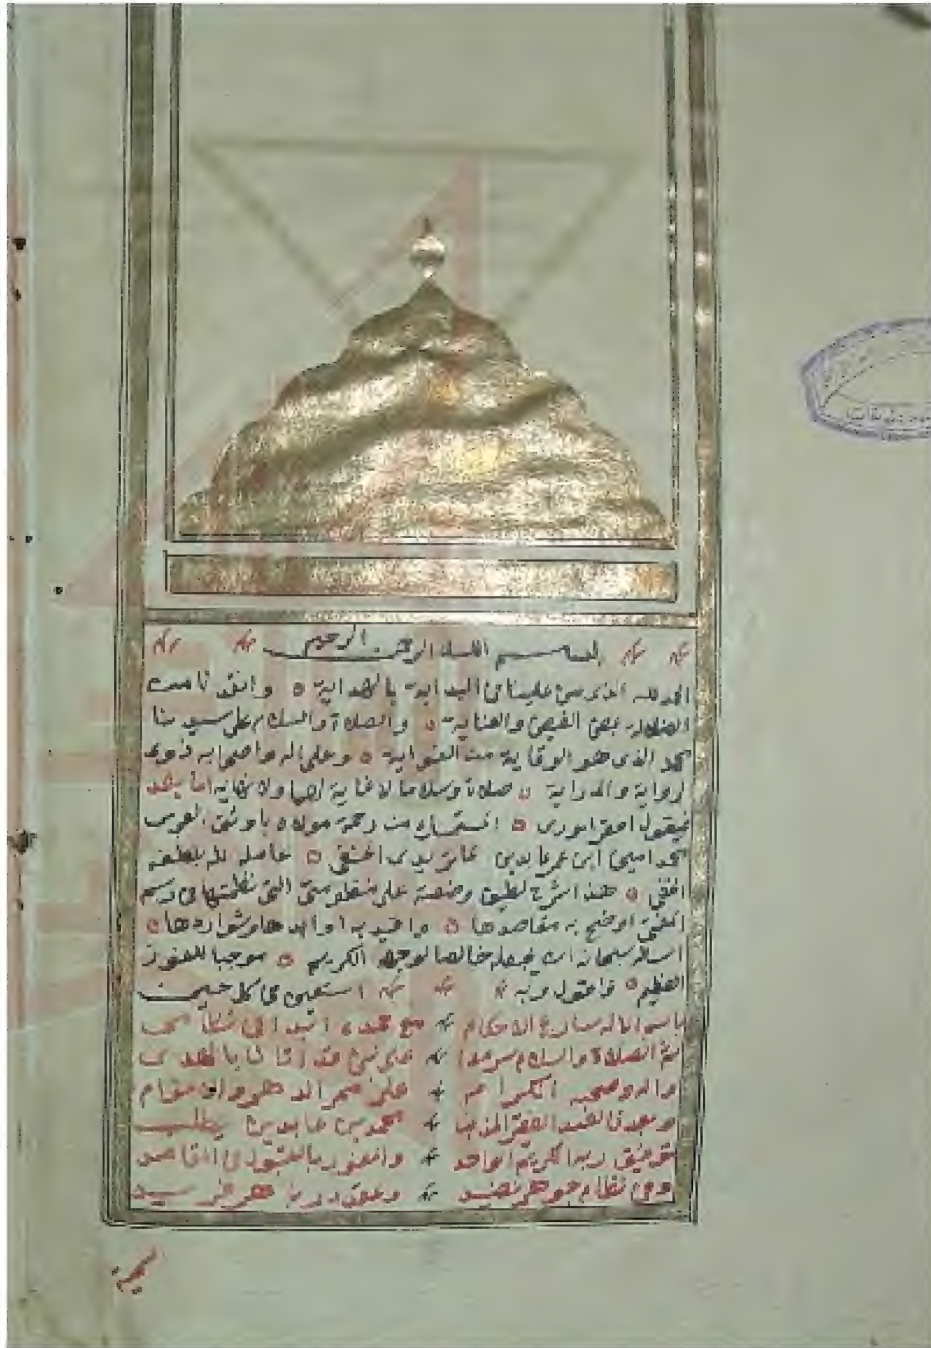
بسم الله الرحمن الرحيم

الحمد لله الذي من علينا في البداية بالهداية ۞ وانقذنا من ظلمات الضلالة بنور الفيض والعناية ۞ والصلاة والسلام على سيدنا محمد الذي هو الوقاية من الغواية ۞ وعلى آله واصحابه ذوي الرواية والدراية ۞ صلاة وسلاما دائمين لا غاية لهما ولا نهاية اما بعد فيقول احقر الورى ۞ المستمد من رحمة مولاه باوثق العرى محمد امين ابن عمر عابدين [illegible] الخلق ۞ عامله الله بلطفه الخفي ۞ هذا شرح لطيف وضعته على منظومتي التي نظمتها في رسم المفتي اوضح به مقاصدها ۞ واقيد به اوابدها وشواردها ۞ اسال الله سبحانه ان يجعله خالصا لوجهه الكريم ۞ موجبا للفوز العظيم ۞ فاقول وبه استعين في كل حين

باسم الاله مبدع الاحكام ۞ مع حمده ۞ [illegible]
ثم الصلاة والسلام سرمدا ۞ على نبي قد اتانا بالهدى
واله وصحبه الكرام ۞ على ممر الدهر والاعوام
وبعد فالعبد الفقير المذنب ۞ محمد بن عابدين يطلب
توفيق ربه الكريم الواحد ۞ والفوز بالحسنى لدى المقاصد
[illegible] نظام جوهر نضيد ۞ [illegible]